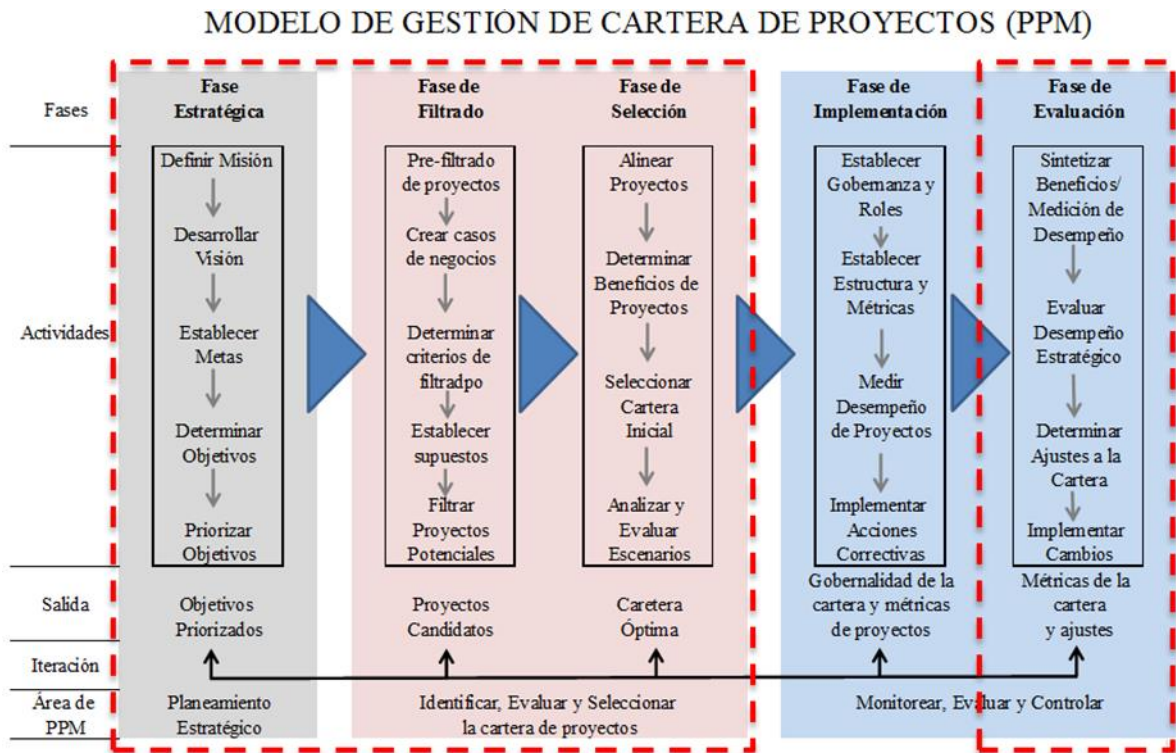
MODELO DE GESTIÓN DE CARTERA DE PROYECTOS (PPM)

| | Fase Estratégica | Fase de Filtrado | Fase de Selección | Fase de Implementación | Fase de Evaluación |
|---|---|---|---|---|---|
| Fases | Fase Estratégica | Fase de Filtrado | Fase de Selección | Fase de Implementación | Fase de Evaluación |
| Actividades | Definir Misión → Desarrollar Visión → Establecer Metas → Determinar Objetivos → Priorizar Objetivos | Pre-filtrado de proyectos → Crear casos de negocios → Determinar criterios de filtradpo → Establecer supuestos → Filtrar Proyectos Potenciales | Alinear Proyectos → Determinar Beneficios de Proyectos → Seleccionar Cartera Inicial → Analizar y Evaluar Escenarios | Establecer Gobernanza y Roles → Establecer Estructura y Métricas → Medir Desempeño de Proyectos → Implementar Acciones Correctivas | Sintetizar Beneficios/ Medición de Desempeño → Evaluar Desempeño Estratégico → Determinar Ajustes a la Cartera → Implementar Cambios |
| Salida | Objetivos Priorizados | Proyectos Candidatos | Caretera Óptima | Gobernalidad de la cartera y métricas de proyectos | Métricas de la cartera y ajustes |
| Iteración | | | | | |
| Área de PPM | Planeamiento Estratégico | Identificar, Evaluar y Seleccionar la cartera de proyectos | | Monitorear, Evaluar y Controlar | |